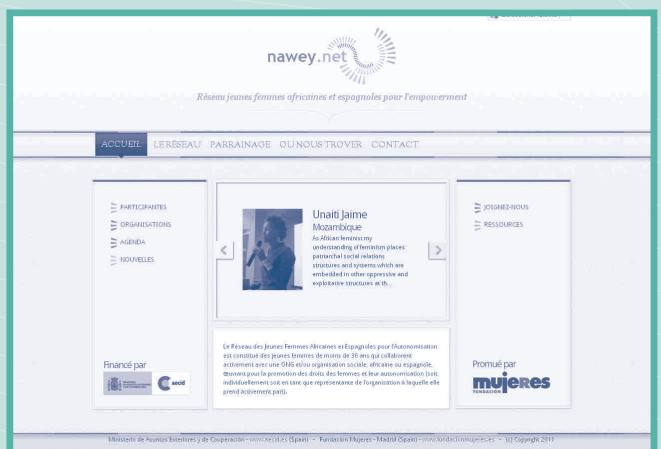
nawey.net

Réseau jeunes femmes africaines et espagnoles pour l'empowerment

ACCUEIL   LE RÉSEAU   PARRAINAGE   OU NOUS TROVER   CONTACT

PARTICIPANTES
ORGANISATIONS
AGENDA
NOUVELLES

Unaiti Jaime
Mozambique
As African feminist my understanding of feminism places patriarchal social relations structures and systems which are embedded in other oppressive and exploitative structures at th...

JOIGNEZ-NOUS
RESSOURCES

Le Réseau des Jeunes Femmes Africaines et Espagnoles pour l'Autonomisation est constitué des jeunes femmes de moins de 30 ans qui collaborent activement avec une ONG et/ou organisation sociale, africaine ou espagnole, ouvrant pour la promotion des droits des femmes et leur autonomisation (soit individuellement soit en tant que représentante de l'organisation à laquelle elle prend activement part).

Financé par

aecid

Promué par

mujeres
FUNDACIÓN

Ministerio de Asuntos Exteriores y de Cooperación - www.aecid.es (Spain) - Fundación Mujeres - Madrid (Spain) - www.fundacionmujeres.es - (c) Copyright 2011